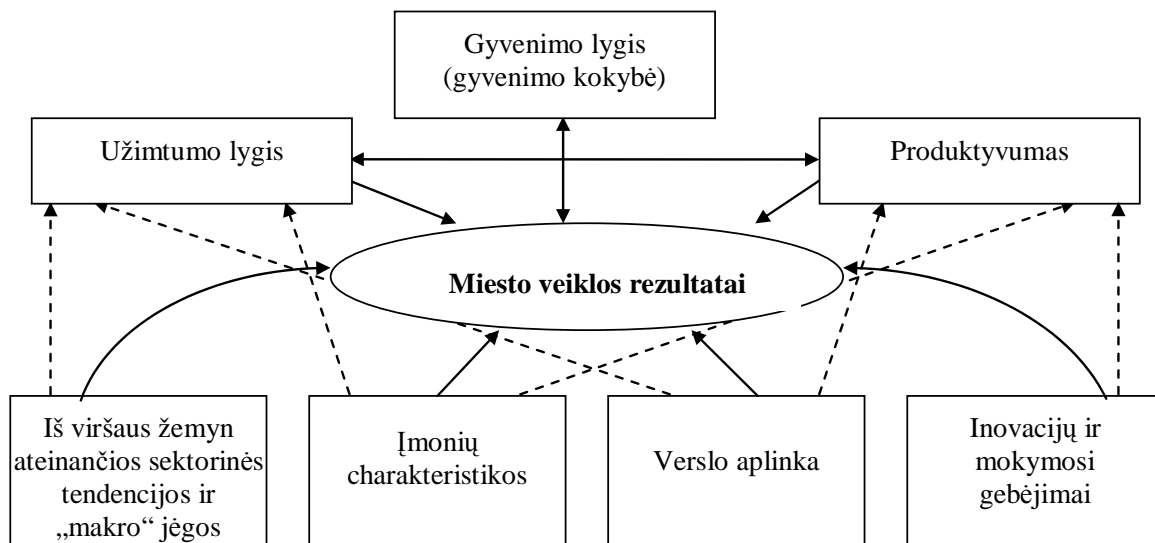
Gyvenimo lygis
(gyvenimo kokybė)

Užimtumo lygis

Produktyvumas

Miesto veiklos rezultatai

Iš viršaus žemyn ateinančios sektorinės tendencijos ir „makro“ jėgos

Įmonių charakteristikos

Verslo aplinka

Inovacijų ir mokymosi gebėjimai